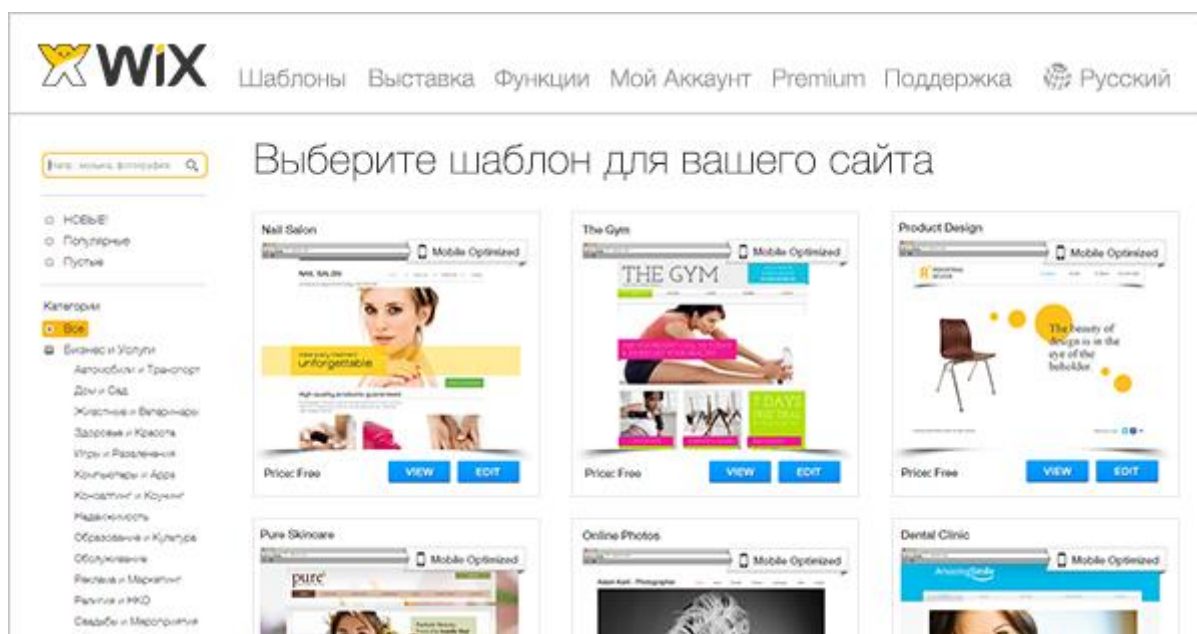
WiX Шаблоны Выставка Функции Мой Аккаунт Premium Поддержка Русский

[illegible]

Выберите шаблон для вашего сайта

НОВЫЕ!
Популярные
Пустые

Категории
Все
Бизнес и Услуги
Автомобили и Транспорт
Дом и Сад
Животные и Ветеринары
Здоровье и Красота
Игры и Развлечения
Компьютеры и Apps
Консалтинг и Коучинг
Недвижимость
Образование и Культура
Обслуживание
Реклама и Маркетинг
Религия и НКО
Свадьбы и Мероприятия

Nail Salon
Mobile Optimized
NAIL SALON
unforgettable
Price: Free
VIEW
EDIT

The Gym
Mobile Optimized
THE GYM
7 DAYS
Price: Free
VIEW
EDIT

Product Design
Mobile Optimized
The beauty of design is in the eye of the beholder
Price: Free
VIEW
EDIT

Pure Skincare
Mobile Optimized
pure

Online Photos
Mobile Optimized

Dental Clinic
Mobile Optimized